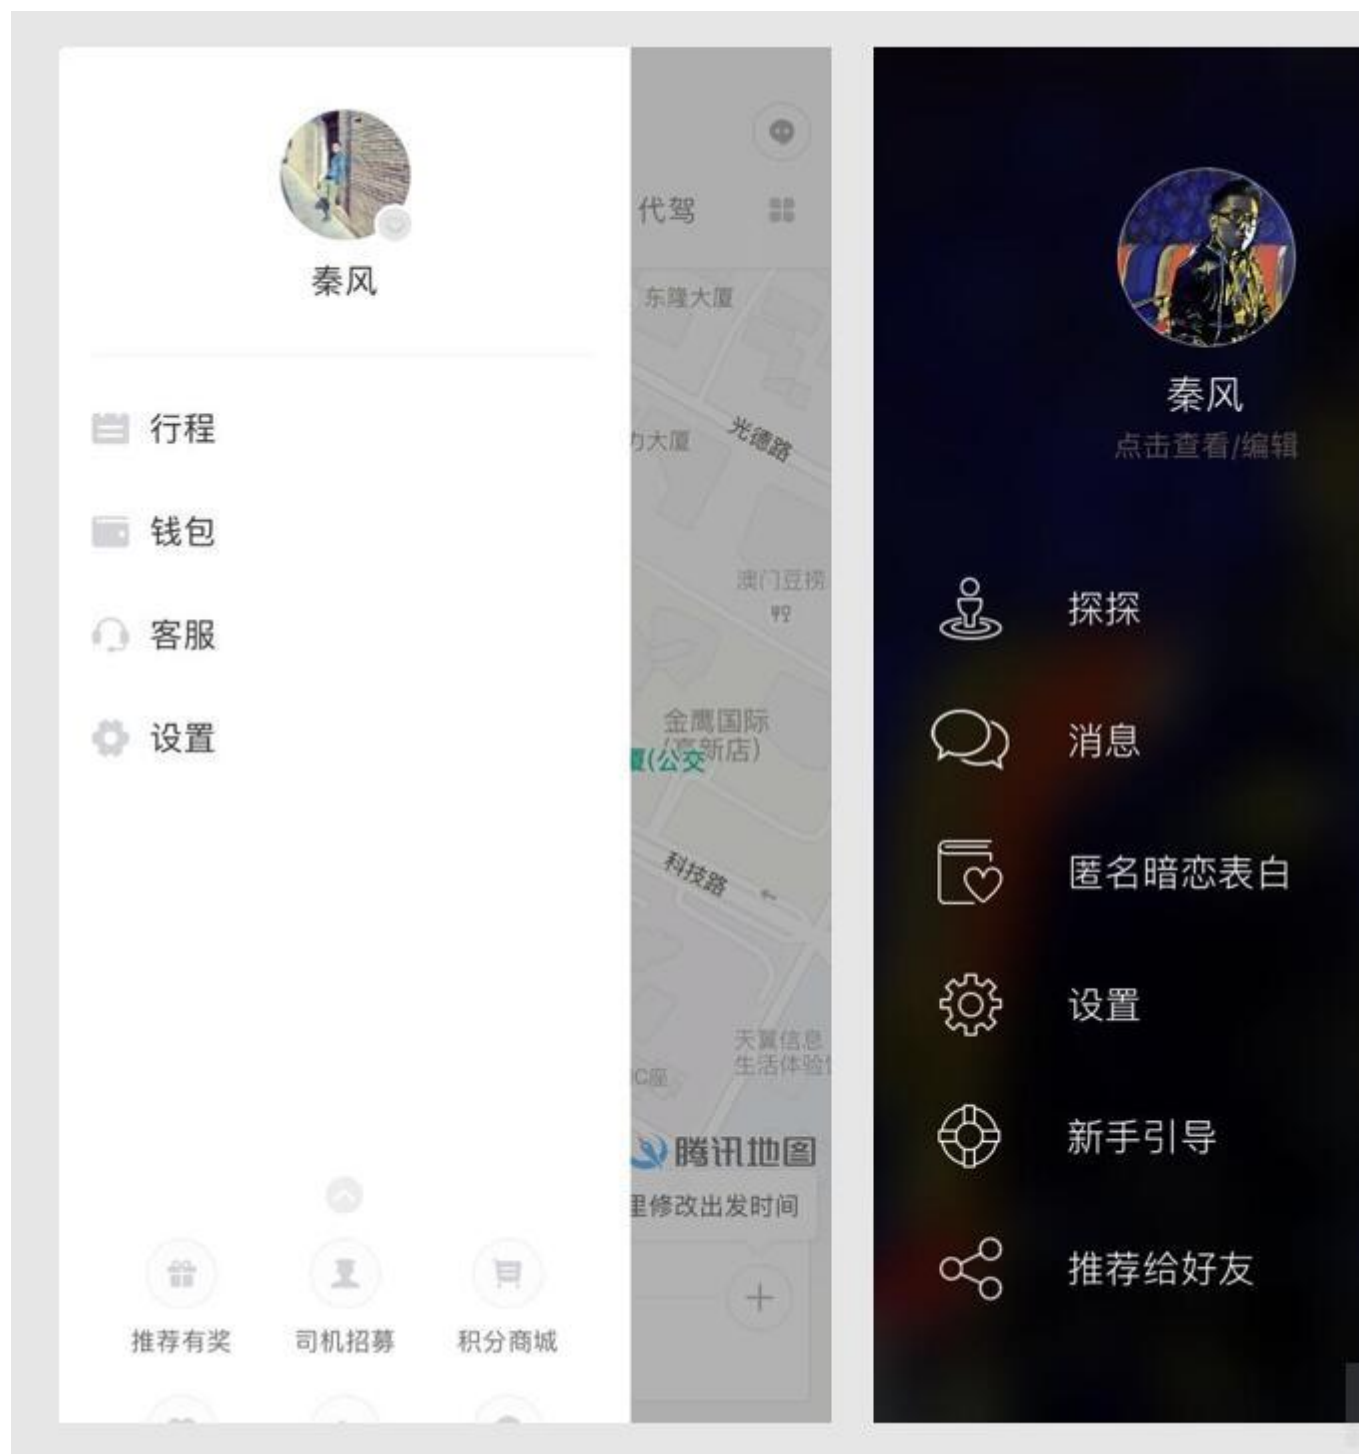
秦风

行程

钱包

客服

设置

推荐有奖 司机招募 积分商城

代驾

东隆大厦

力大厦

光德路

澳门豆捞

金鹰国际 (客新店)

厦(公交

科技路

天翼信息 生活体验

C座

腾讯地图

里修改出发时间

+

秦风

点击查看/编辑

探探

消息

匿名暗恋表白

设置

新手引导

推荐给好友